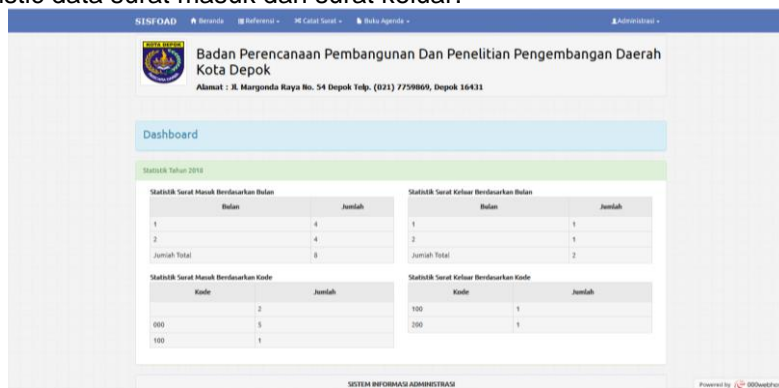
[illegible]stic data surat masuk dan surat keluar.

SISFOAD Beranda Referensi Catat Surat Buku Agenda Administrasi

KOTA DEPOK

Badan Perencanaan Pembangunan Dan Penelitian Pengembangan Daerah Kota Depok

Alamat : Jl. Margonda Raya No. 54 Depok Telp. (021) 7759869, Depok 16431

Dashboard

Statistik Tahun 2018

Statistik Surat Masuk Berdasarkan Bulan

| Bulan | Jumlah |
|---|---|
| 1 | 4 |
| 2 | 4 |
| Jumlah Total | 8 |

Statistik Surat Keluar Berdasarkan Bulan

| Bulan | Jumlah |
|---|---|
| 1 | 1 |
| 2 | 1 |
| Jumlah Total | 2 |

Statistik Surat Masuk Berdasarkan Kode

| Kode | Jumlah |
|---|---|
| | 2 |
| 000 | 5 |
| 100 | 1 |

Statistik Surat Keluar Berdasarkan Kode

| Kode | Jumlah |
|---|---|
| 100 | 1 |
| 200 | 1 |

SISTEM INFORMASI ADMINISTRASI

Powered by 000webhost